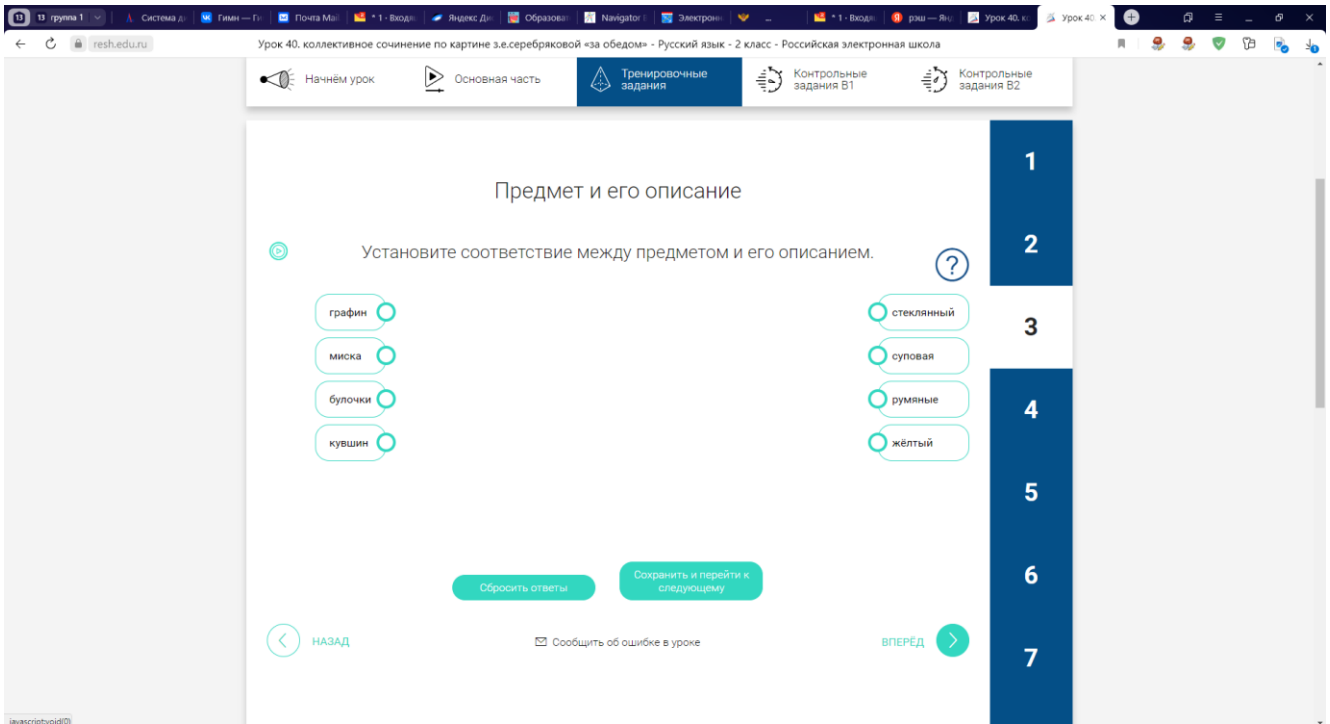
13 группа 1 | Система д | Гимн — Гі | Почта Mail | * 1 - Входя | Яндекс Ди | Образоват | Navigator | Электронн | ... | * 1 - Входя | рэш — Янд | Урок 40. кс | Урок 40. кс ×

resh.edu.ru  Урок 40. коллективное сочинение по картине з.е.серебряковой «за обедом» - Русский язык - 2 класс - Российская электронная школа

Начнём урок | Основная часть | Тренировочные задания | Контрольные задания В1 | Контрольные задания В2

Предмет и его описание

Установите соответствие между предметом и его описанием.

?

графин
миска
булочки
кувшин

стеклянный
суповая
румяные
жёлтый

Сбросить ответы
Сохранить и перейти к следующему

НАЗАД
Сообщить об ошибке в уроке
ВПЕРЁД

1
2
3
4
5
6
7

javascript:void(0)